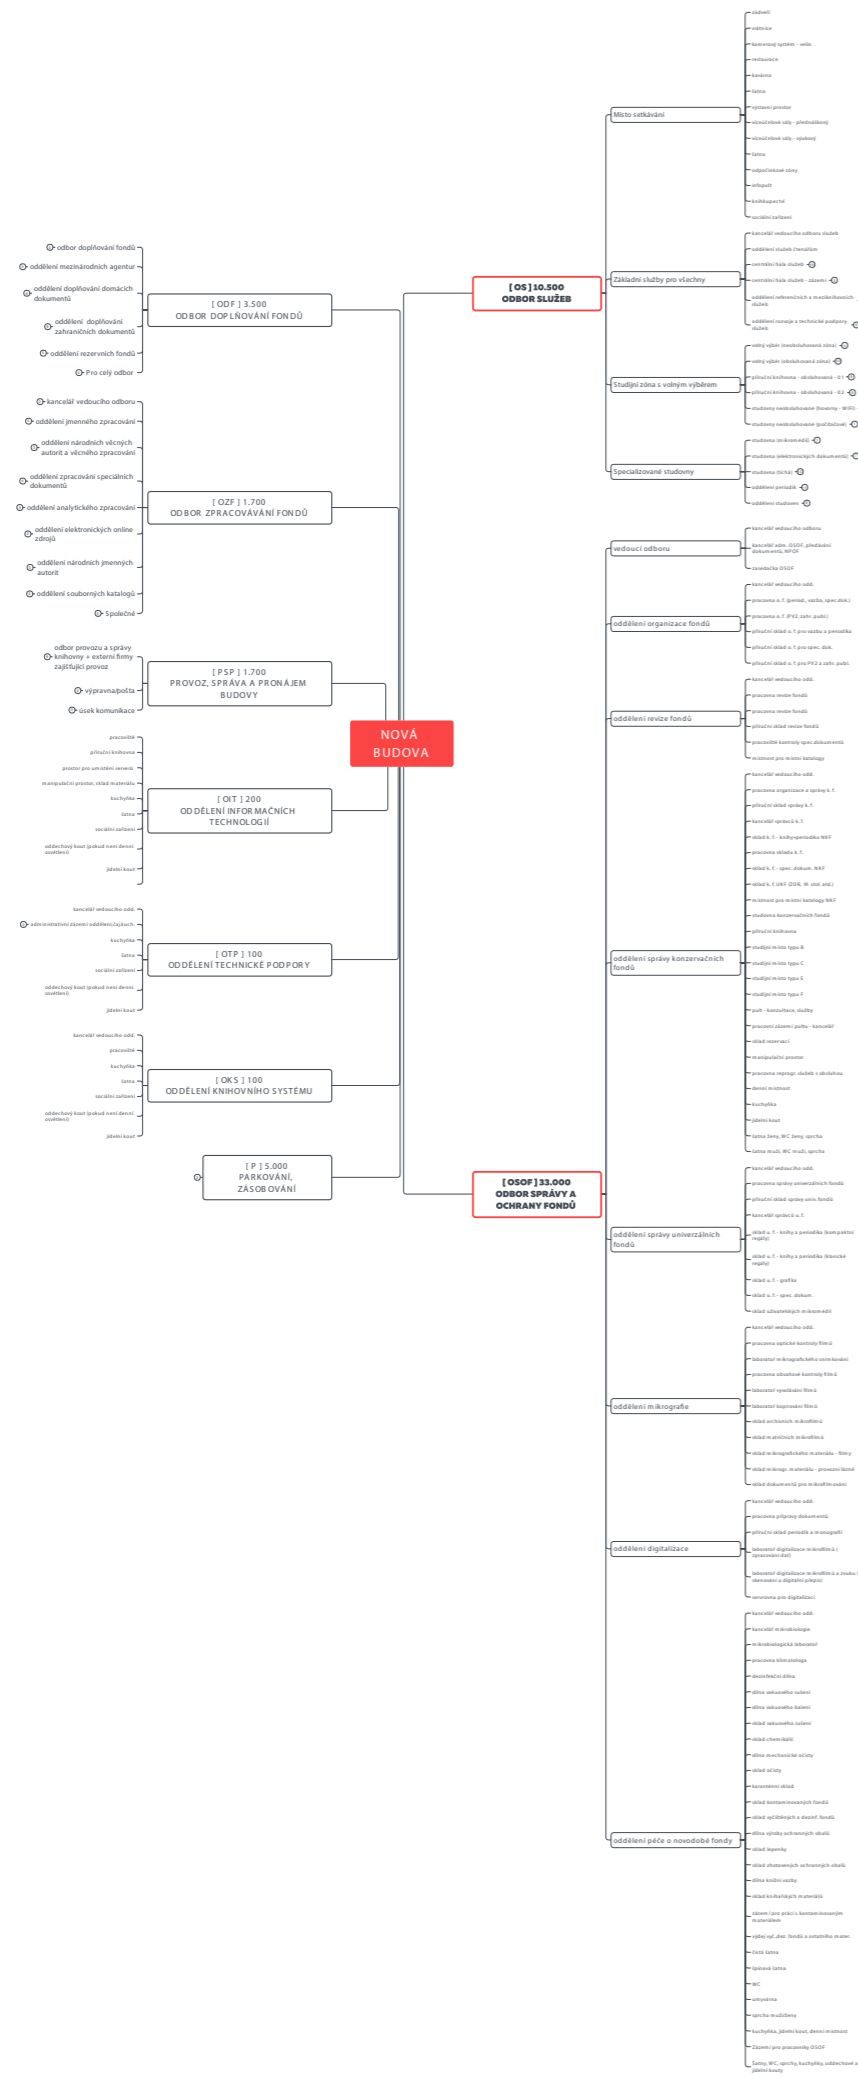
NOVÁ BUDOVA

[ ODF ] 3.500
ODBOR DOPLŇOVÁNÍ FONDŮ

odbor doplňování fondů
oddělení mezinárodních agentur
oddělení doplňování domácích dokumentů
oddělení doplňování zahraničních dokumentů
oddělení rezervních fondů
Pro celý odbor

[ OZF ] 1.700
ODBOR ZPRACOVÁVÁNÍ FONDŮ

kancelář vedoucího odboru
oddělení jmenného zpracování
oddělení národních věcných autorit a věcného zpracování
oddělení zpracování speciálních dokumentů
oddělení analytického zpracování
oddělení elektronických online zdrojů
oddělení národních jmenných autorit
oddělení souborných katalogů
Společné

[ PSP ] 1.700
PROVOZ, SPRÁVA A PRONÁJEM BUDOVY

odbor provozu a správy knihovny + externí firmy zajišťující provoz
výpravna/pošta
úsek komunikace

[ OIT ] 200
ODDĚLENÍ INFORMAČNÍCH TECHNOLOGIÍ

pracoviště
příruční knihovna
prostor pro umístění serverů
manipulační prostor, sklad materiálu
kuchyňka
šatna
sociální zařízení
oddechový kout (pokud není denní osvětlení)
jídelní kout

[ OTP ] 100
ODDĚLENÍ TECHNICKÉ PODPORY

kancelář vedoucího odd.
administrativní zázemí oddělení/zajkuch.
kuchyňka
šatna
sociální zařízení
oddechový kout (pokud není denní osvětlení)
jídelní kout

[ OKS ] 100
ODDĚLENÍ KNIHOVNÍHO SYSTÉMU

kancelář vedoucího odd.
pracoviště
kuchyňka
šatna
sociální zařízení
oddechový kout (pokud není denní osvětlení)
jídelní kout

[ P ] 5.000
PARKOVÁNÍ, ZÁSOBOVÁNÍ

[ OS ] 10.500
ODBOR SLUŽEB

Místo setkávání
zádveří
vstupní hala
kamerový systém - velín
restaurace
kavárna
šatna
výstavní prostor
víceúčelové sály - přednáškový
víceúčelové sály - výukový
šatna
odpočinkové zóny
infopult
knihkupectví
sociální zařízení

Základní služby pro všechny
kancelář vedoucího odboru služeb
oddělení služeb čtenářům
centrální hala služeb
centrální hala služeb - zázemí
oddělení referenčních a meziknihovních služeb
oddělení rozvoje a technické podpory služeb

Studijní zóna s volným výběrem
volný výběr (neobsluhovaná zóna)
volný výběr (obsluhovaná zóna)
příruční knihovna - obsluhovaná - 01
příruční knihovna - obsluhovaná - 02
studovny neobsluhované (hovorny - WIFI)
studovny neobsluhované (počítačové)

Specializované studovny
studovna (mikromédií)
studovna (elektronických dokumentů)
studovna (tichá)
oddělení periodik
oddělení studoven

[ OSOF ] 33.000
ODBOR SPRÁVY A OCHRANY FONDŮ

vedoucí odboru
kancelář vedoucího odboru
kancelář adm. OSOF, předávání dokumentů, NPOF
zasedačka OSOF

oddělení organizace fondů
kancelář vedoucího odd.
pracovna o.f. (periodi., vazba, spec.dok.)
pracovna o.f. (PV2 zahr. publ.)
příruční sklad o.f. pro vazbu a periodika
příruční sklad o.f. pro spec. dok.
příruční sklad o.f. pro PV2 a zahr. publ.

oddělení revize fondů
kancelář vedoucího odd.
pracovna revize fondů
pracovna revize fondů
příruční sklad revize fondů
pracoviště kontroly spec.dokumentů
místnost pro místní katalogy

oddělení správy konzervačních fondů
kancelář vedoucího odd.
pracovna organizace a správy k.f.
příruční sklad správy k.f.
kancelář správců k.f.
sklad k.f. - knihy+periodika NKF
pracovna skladu k.f.
sklad k.f. - spec. dokum. NKF
sklad k.f.UKF (DDR, W. stat. atd.)
místnost pro místní katalogy NKF
studovna konzervačních fondů
příruční knihovna
studijní místo typu B
studijní místo typu C
studijní místo typu E
studijní místo typu F
pult - konzultace, služby
pracovní zázemí pultu - kancelář
sklad rezervací
manipulační prostor
pracovna reprogr. služeb s obsluhou
denní místnost
kuchyňka
jídelní kout
šatna ženy, WC ženy, sprcha
šatna muži, WC muži, sprcha

oddělení správy univerzálních fondů
kancelář vedoucího odd.
pracovna správy univerzálních fondů
příruční sklad správy univ. fondů
kancelář správců u.f.
sklad u.f. - knihy a periodika (kompaktní regály)
sklad u.f. - knihy a periodika (klasické regály)
sklad u.f. - grafika
sklad u.f. - spec. dokum.
sklad uživatelských mikromédií

oddělení mikrografie
kancelář vedoucího odd.
pracovna optické kontroly filmů
laboratoř mikrografického snímkování
pracovna obsahové kontroly filmů
laboratoř vyvolávání filmů
laboratoř kopírování filmů
sklad archivních mikrofilmů
sklad matričních mikrofilmů
sklad mikrografického materiálu - filmy
sklad mikrogr. materiálu - provozní látky
sklad dokumentů pro mikrofilmování

oddělení digitalizace
kancelář vedoucího odd.
pracovna přípravy dokumentů
příruční sklad periodik a monografií
laboratoř digitalizace mikrofilmů (zpracování dat)
laboratoř digitalizace mikrofilmů a zvuku (skenování a digitální přepis)
serverovna pro digitalizaci

oddělení péče o novodobé fondy
kancelář vedoucího odd.
kancelář mikrobiologie
mikrobiologická laboratoř
pracovna klimatologa
dezinfekční dílna
dílna sekundárního sušení
dílna sekundárního čištění
sklad sekundárního sušení
sklad chemikálií
dílna mechanické očisty
sklad očisty
karanténní sklad
sklad kontaminovaných fondů
sklad vyčištěných a dezinf. fondů
dílna výroby ochranných obalů
sklad lepenky
sklad zhotovených ochranných obalů
dílna knižní vazby
sklad knihařských materiálů
zázemí pro práci s kontaminovaným materiálem
výdej vyč.,dez. fondů a ostatního mater.
čistá šatna
špinavá šatna
WC
umývárna
sprcha muži/ženy
kuchyňka, jídelní kout, denní místnost
Zázemí pro pracovníky OSOF
šatny, WC, sprchy, kuchyňky, oddechové a jídelní kouty